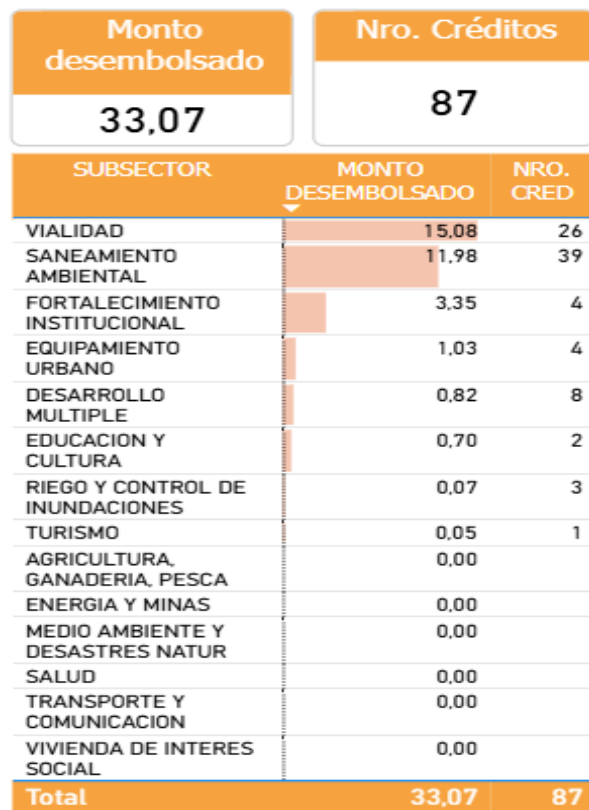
Monto desembolsado

33,07

Nro. Créditos

87

| SUBSECTOR | MONTO DESEMBOLSADO | NRO. CRED |
|---|---|---|
| VIALIDAD | 15,08 | 26 |
| SANEAMIENTO AMBIENTAL | 11,98 | 39 |
| FORTALECIMIENTO INSTITUCIONAL | 3,35 | 4 |
| EQUIPAMIENTO URBANO | 1,03 | 4 |
| DESARROLLO MULTIPLE | 0,82 | 8 |
| EDUCACION Y CULTURA | 0,70 | 2 |
| RIEGO Y CONTROL DE INUNDACIONES | 0,07 | 3 |
| TURISMO | 0,05 | 1 |
| AGRICULTURA, GANADERIA, PESCA | 0,00 | |
| ENERGIA Y MINAS | 0,00 | |
| MEDIO AMBIENTE Y DESASTRES NATUR | 0,00 | |
| SALUD | 0,00 | |
| TRANSPORTE Y COMUNICACION | 0,00 | |
| VIVIENDA DE INTERES SOCIAL | 0,00 | |
| Total | 33,07 | 87 |